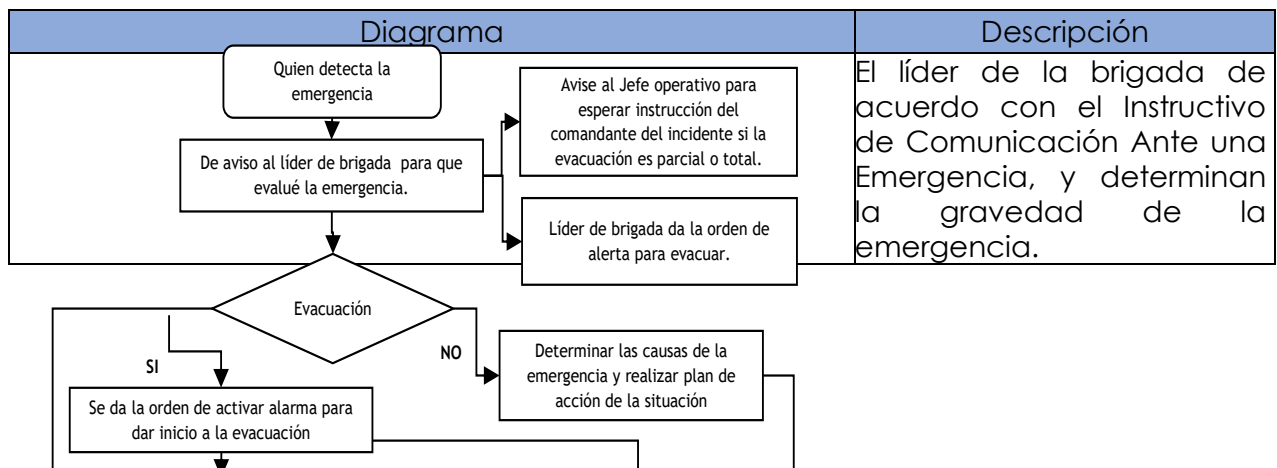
| Diagrama | Descripción |
|---|---|
| Quien detecta la emergencia<br>De aviso al líder de brigada para que evalué la emergencia.<br>Avise al Jefe operativo para esperar instrucción del comandante del incidente si la evacuación es parcial o total.<br>Líder de brigada da la orden de alerta para evacuar. | El líder de la brigada de acuerdo con el Instructivo de Comunicación Ante una Emergencia, y determinan la gravedad de la emergencia. |

Evacuación

SI

NO

Determinar las causas de la emergencia y realizar plan de acción de la situación

Se da la orden de activar alarma para dar inicio a la evacuación